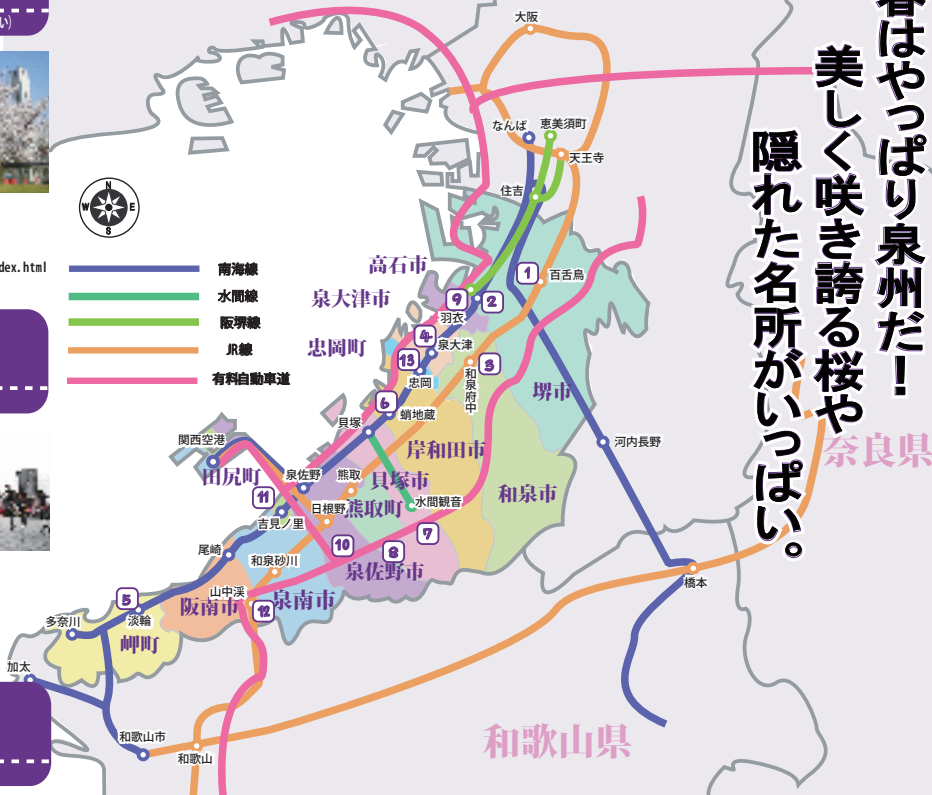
春はやっぱり泉州だ！
美しく咲き誇る桜や
隠れた名所がいっぱい。

い)

dex.html

南海線
水間線
阪堺線
JR線
有料自動車道

大阪
なんば
恵美須町
天王寺
住吉
百舌鳥
羽衣
泉大津
忠岡
和泉府中
蛸地蔵
貝塚
関西空港
泉佐野
熊取
日根野
水間観音
吉見ノ里
尾崎
和泉砂川
山中渓
淡輪
多奈川
加太
和歌山市
和歌山
河内長野
橋本

高石市
泉大津市
忠岡町
堺市
岸和田市
貝塚市
和泉市
田尻町
熊取町
泉佐野市
阪南市
泉南市
岬町
奈良県
和歌山県

1
2
3
4
5
6
7
8
9
10
11
12
13